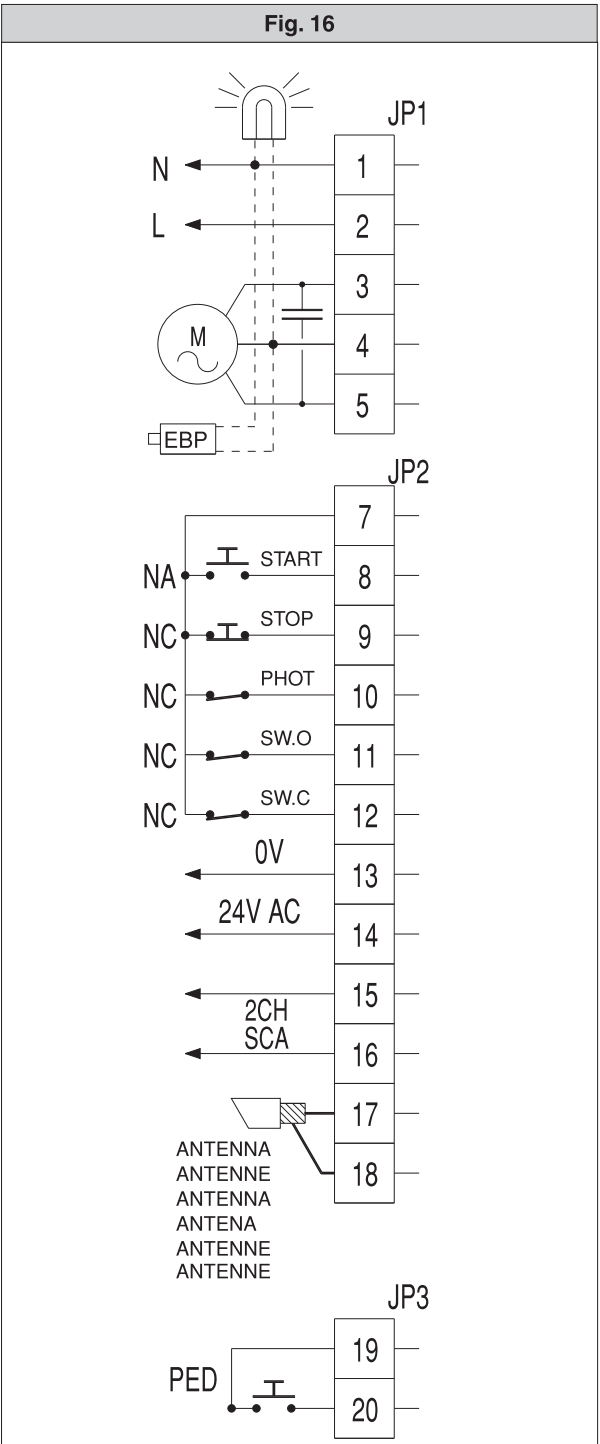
Fig. 16

JP1

N

L

M

EBP

1

2

3

4

5

JP2

7

NA

START

8

NC

STOP

9

NC

PHOT

10

NC

SW.O

11

NC

SW.C

12

0V

13

24V AC

14

15

2CH
SCA

16

17

18

ANTENNA
ANTENNE
ANTENNA
ANTENA
ANTENNE
ANTENNE

JP3

19

PED

20